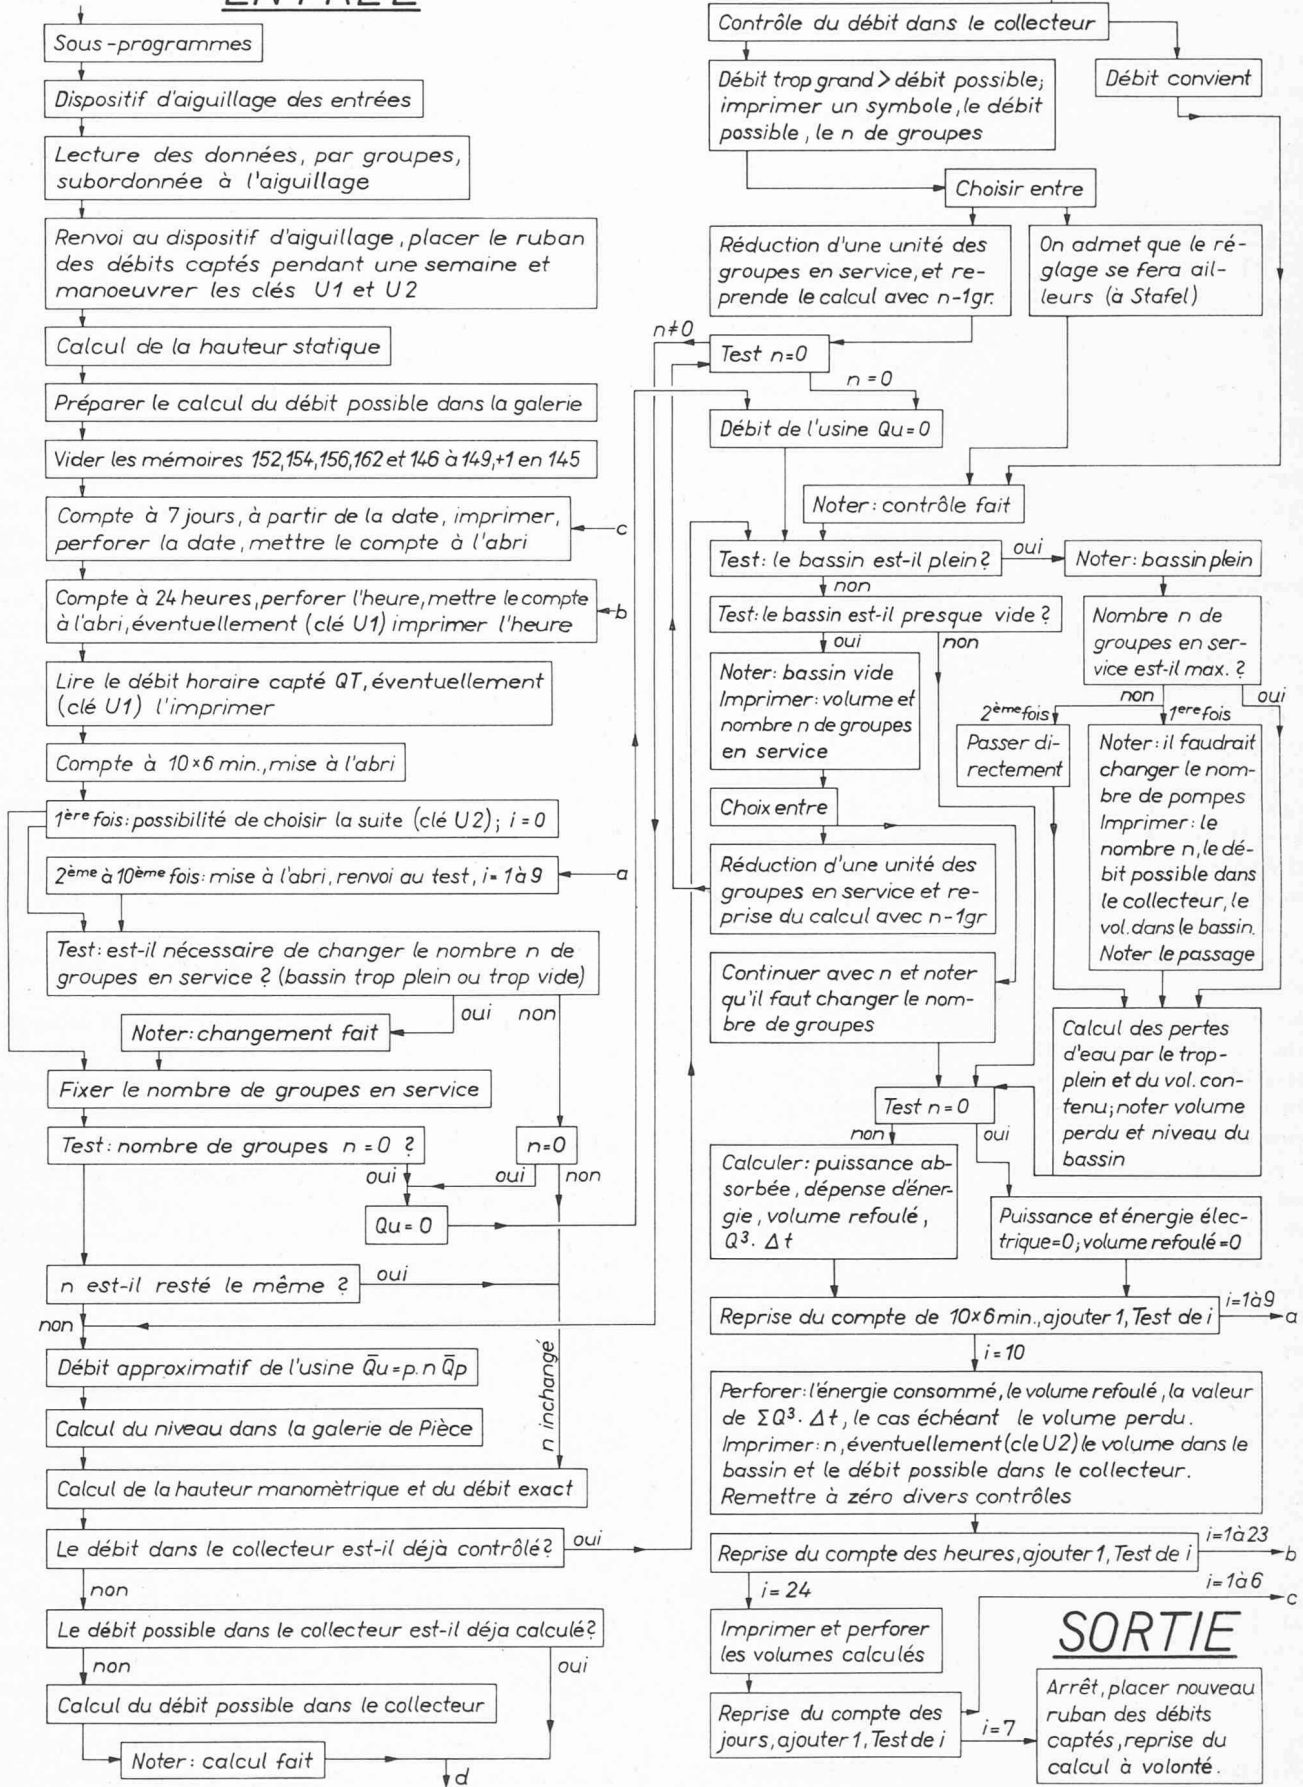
ENTRÉE

Sous-programmes

Dispositif d'aiguillage des entrées

Lecture des données, par groupes, subordonnée à l'aiguillage

Renvoi au dispositif d'aiguillage, placer le ruban des débits captés pendant une semaine et manoeuvrer les clés U1 et U2

Calcul de la hauteur statique

Préparer le calcul du débit possible dans la galerie

Vider les mémoires 152,154,156,162 et 146 à 149,+1 en 145

Compte à 7 jours, à partir de la date, imprimer, perforer la date, mettre le compte à l'abri

c

Compte à 24 heures, perforer l'heure, mettre le compte à l'abri, éventuellement (clé U1) imprimer l'heure

b

Lire le débit horaire capté QT, éventuellement (clé U1) l'imprimer

Compte à $10 \times 6$ min., mise à l'abri

1ère fois: possibilité de choisir la suite (clé U2); $i = 0$

2ème à 10ème fois: mise à l'abri, renvoi au test, $i = 1$ à 9

a

Test: est-il nécessaire de changer le nombre n de groupes en service ? (bassin trop plein ou trop vide)

oui non

Noter: changement fait

Fixer le nombre de groupes en service

Test: nombre de groupes $n = 0$ ?

$n=0$

oui oui non

Qu = 0

n est-il resté le même ?

oui

non

Débit approximatif de l'usine $\bar{Q}u = p.n\,\bar{Q}p$

n inchangé

Calcul du niveau dans la galerie de Pièce

Calcul de la hauteur manomètrique et du débit exact

Le débit dans le collecteur est-il déjà contrôlé?

oui

non

Le débit possible dans le collecteur est-il déja calculé?

non oui

Calcul du débit possible dans le collecteur

Noter: calcul fait

d

Contrôle du débit dans le collecteur

Débit trop grand > débit possible; imprimer un symbole, le débit possible, le n de groupes

Débit convient

Choisir entre

Réduction d'une unité des groupes en service, et reprende le calcul avec n-1gr.

On admet que le réglage se fera ailleurs (à Stafel)

$n \neq 0$

Test $n=0$

$n = 0$

Débit de l'usine Qu = 0

Noter: contrôle fait

Test: le bassin est-il plein?

oui

Noter: bassin plein

non

Test: le bassin est-il presque vide ?

oui non

Nombre n de groupes en service est-il max. ?

Noter: bassin vide Imprimer: volume et nombre n de groupes en service

non oui

2ème fois 1ère fois

Passer directement

Noter: il faudrait changer le nombre de pompes Imprimer: le nombre n, le débit possible dans le collecteur, le vol. dans le bassin. Noter le passage

Choix entre

Réduction d'une unité des groupes en service et reprise du calcul avec n-1gr

Continuer avec n et noter qu'il faut changer le nombre de groupes

Calcul des pertes d'eau par le trop-plein et du vol. contenu; noter volume perdu et niveau du bassin

Test $n = 0$

non oui

Calculer: puissance absorbée, dépense d'énergie, volume refoulé, $Q^3.\ \Delta t$

Puissance et énergie électrique=0; volume refoulé=0

Reprise du compte de $10 \times 6$ min., ajouter 1, Test de i

$i=1$ à 9

a

$i = 10$

Perforer: l'énergie consommé, le volume refoulé, la valeur de $\Sigma Q^3.\ \Delta t$, le cas échéant le volume perdu. Imprimer: n, éventuellement (cle U2) le volume dans le bassin et le débit possible dans le collecteur. Remettre à zéro divers contrôles

Reprise du compte des heures, ajouter 1, Test de i

$i=1$ à 23

b

$i = 24$

$i=1$ à 6

c

Imprimer et perforer les volumes calculés

SORTIE

Reprise du compte des jours, ajouter 1, Test de i

$i=7$

Arrêt, placer nouveau ruban des débits captés, reprise du calcul à volonté.